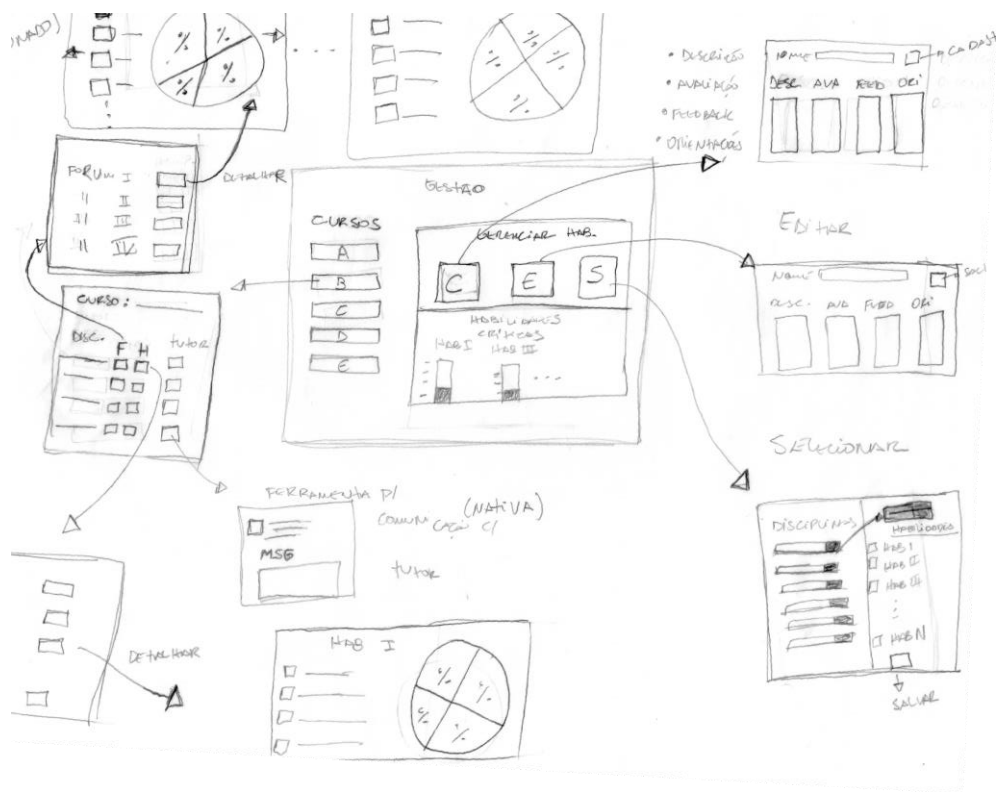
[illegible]NADO)

%
%
%
%

%
%
%

• DESCRIÇÃO
• AVALIAÇÃO
• FEEDBACK
• ORIENTAÇÕES

NOME
CADAST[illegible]
DESC. AVA FEED ORI

FORUM I
II II
II III
II IV
DETALHAR

GESTÃO

CURSOS
A
B
C
D
E

GERENCIAR HAB.
C E S

HABILIDADES CRÍTICAS
HAB I HAB III

EDITAR

NOME
SAL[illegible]
DESC. AVA FEED ORI

CURSO:
DISC. F H TUTOR

SELECIONAR

FERRAMENTA P/ COMUNICAÇÃO C/ (NATIVA)
MSG
TUTOR

DISCIPLINAS
HABILIDADES
HAB I
HAB II
HAB III
HAB N
SALVAR

DETALHAR

HAB I
%
%
%
%